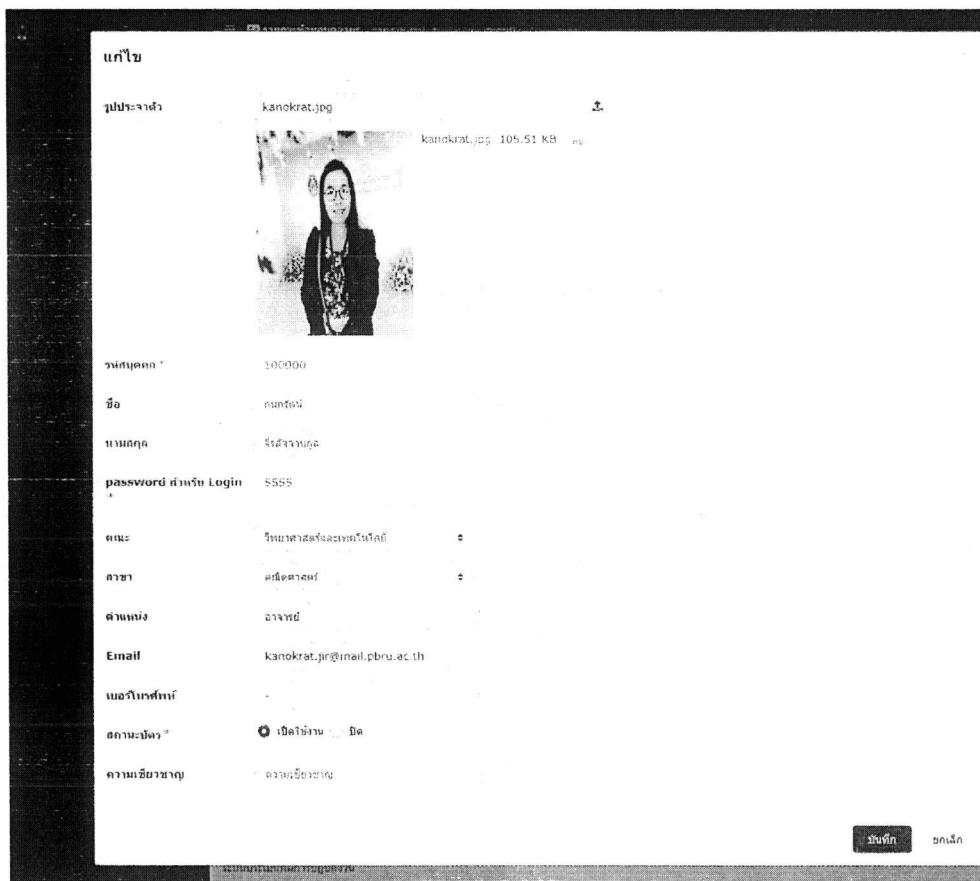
แก้ไข

รูปประจำตัว kanokrat.jpg

kanokrat.jpg 105.51 KB

รหัสบุคคล * 100000

ชื่อ กนกรัตน์

นามสกุล จิรสัจจานุกูล

password สำหรับ Login * 5555

คณะ วิทยาศาสตร์และเทคโนโลยี

สาขา คณิตศาสตร์

ตำแหน่ง อาจารย์

Email kanokrat.jir@mail.pbru.ac.th

เบอร์โทรศัพท์ -

สถานะบัตร * เปิดใช้งาน ปิด

ความเชี่ยวชาญ ความเชี่ยวชาญ

บันทึก ยกเลิก